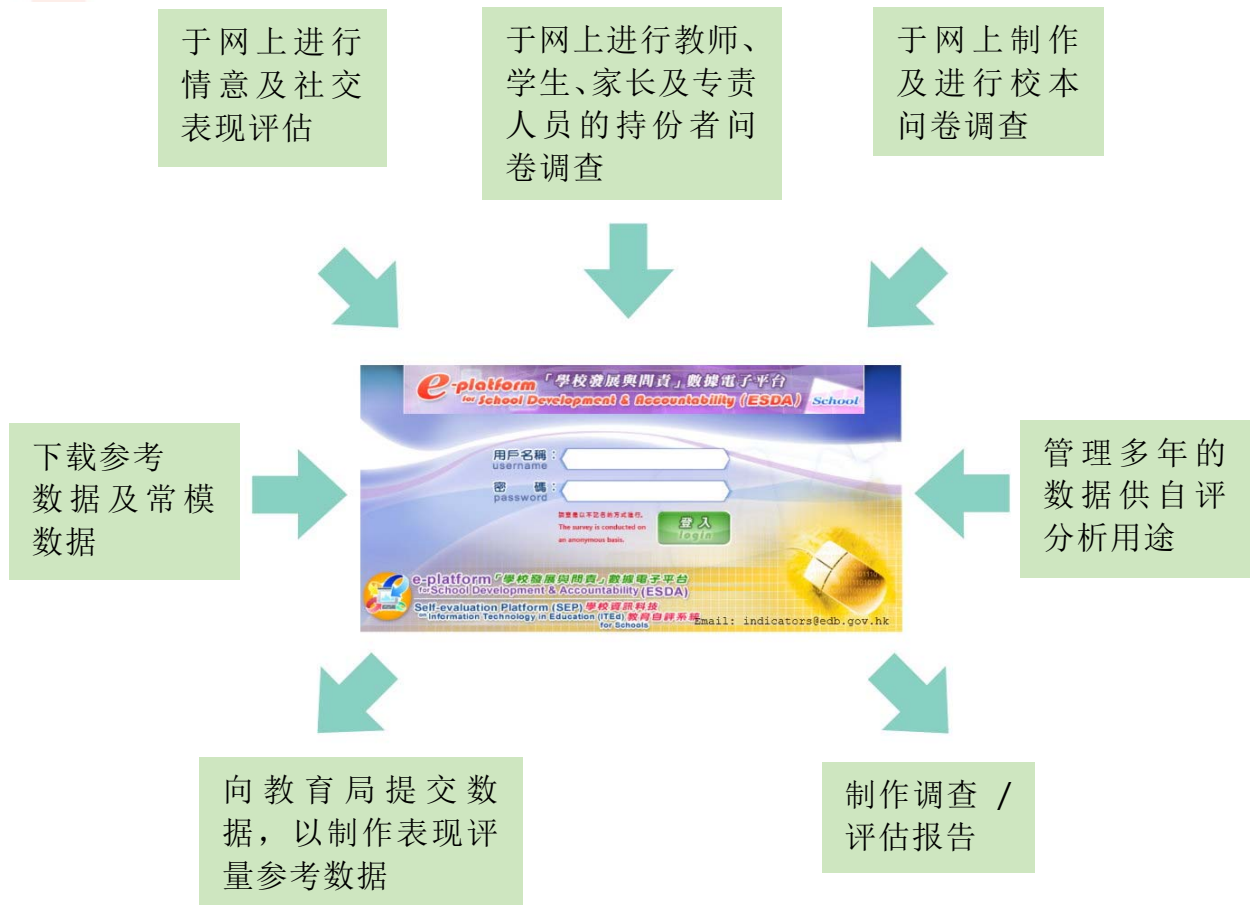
于网上进行情意及社交表现评估

于网上进行教师、学生、家长及专责人员的持份者问卷调查

于网上制作及进行校本问卷调查

e-platform「學校發展與問責」數據電子平台
for School Development & Accountability (ESDA)
School

用戶名稱：
username
密　碼：
password
調查會以不記名的方式進行。
The survey is conducted on an anonymous basis.
登入
login

e-platform「學校發展與問責」數據電子平台
for School Development & Accountability (ESDA)
Self-evaluation Platform (SEP) 學校資訊科技 on Information Technology in Education (ITEd) 教育自評系統 for Schools
Email: indicators@edb.gov.hk

下载参考数据及常模数据

管理多年的数据供自评分析用途

向教育局提交数据，以制作表现评量参考数据

制作调查 / 评估报告